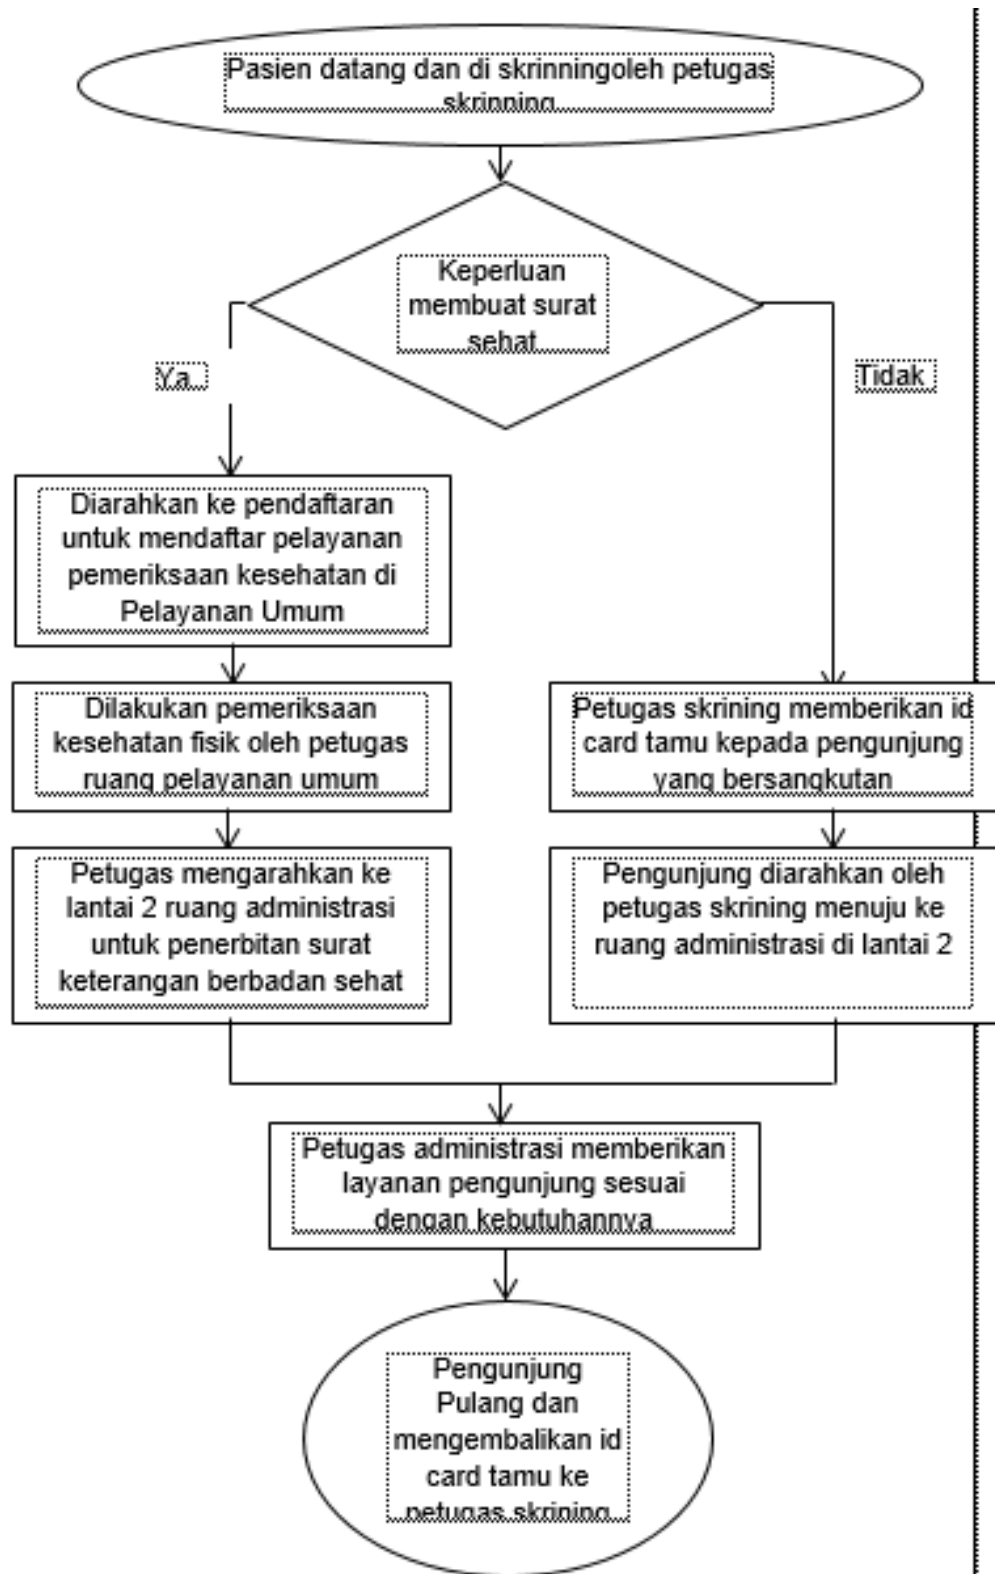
Pasien datang dan di skrinningoleh petugas skrinning

Keperluan membuat surat sehat

Ya

Tidak

Diarahkan ke pendaftaran untuk mendaftar pelayanan pemeriksaan kesehatan di Pelayanan Umum

Dilakukan pemeriksaan kesehatan fisik oleh petugas ruang pelayanan umum

Petugas mengarahkan ke lantai 2 ruang administrasi untuk penerbitan surat keterangan berbadan sehat

Petugas skrining memberikan id card tamu kepada pengunjung yang bersangkutan

Pengunjung diarahkan oleh petugas skrining menuju ke ruang administrasi di lantai 2

Petugas administrasi memberikan layanan pengunjung sesuai dengan kebutuhannya

Pengunjung Pulang dan mengembalikan id card tamu ke petugas skrining